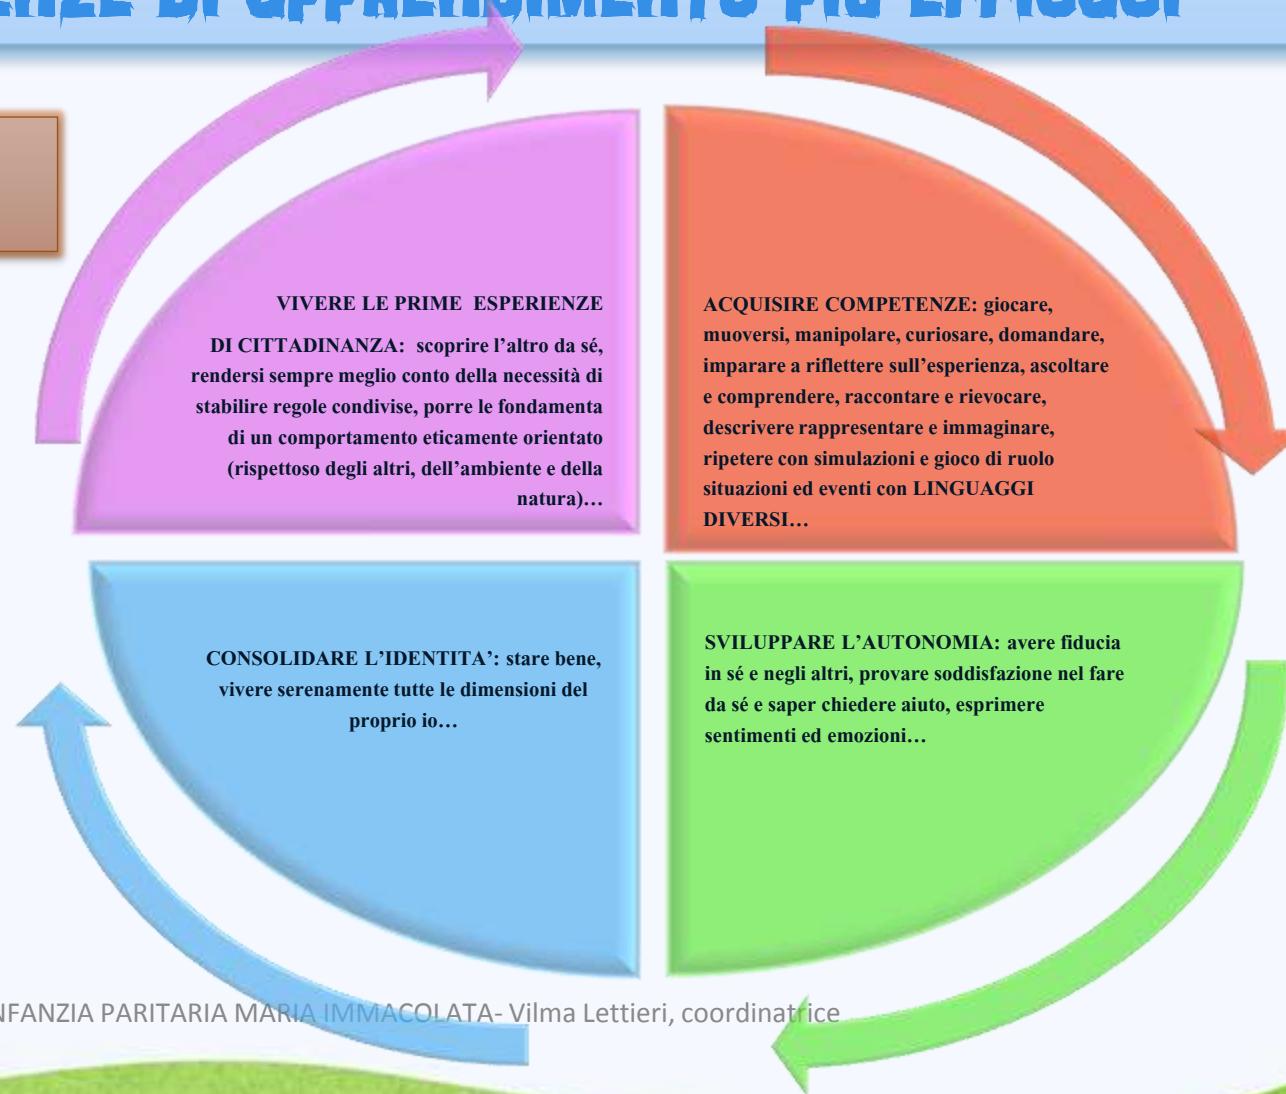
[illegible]

VIVERE LE PRIME ESPERIENZE

DI CITTADINANZA: scoprire l'altro da sé, rendersi sempre meglio conto della necessità di stabilire regole condivise, porre le fondamenta di un comportamento eticamente orientato (rispettoso degli altri, dell'ambiente e della natura)…

ACQUISIRE COMPETENZE: giocare, muoversi, manipolare, curiosare, domandare, imparare a riflettere sull'esperienza, ascoltare e comprendere, raccontare e rievocare, descrivere rappresentare e immaginare, ripetere con simulazioni e gioco di ruolo situazioni ed eventi con LINGUAGGI DIVERSI…

CONSOLIDARE L'IDENTITA': stare bene, vivere serenamente tutte le dimensioni del proprio io…

SVILUPPARE L'AUTONOMIA: avere fiducia in sé e negli altri, provare soddisfazione nel fare da sé e saper chiedere aiuto, esprimere sentimenti ed emozioni…

NFANZIA PARITARIA MARIA IMMACOLATA- Vilma Lettieri, coordinatrice